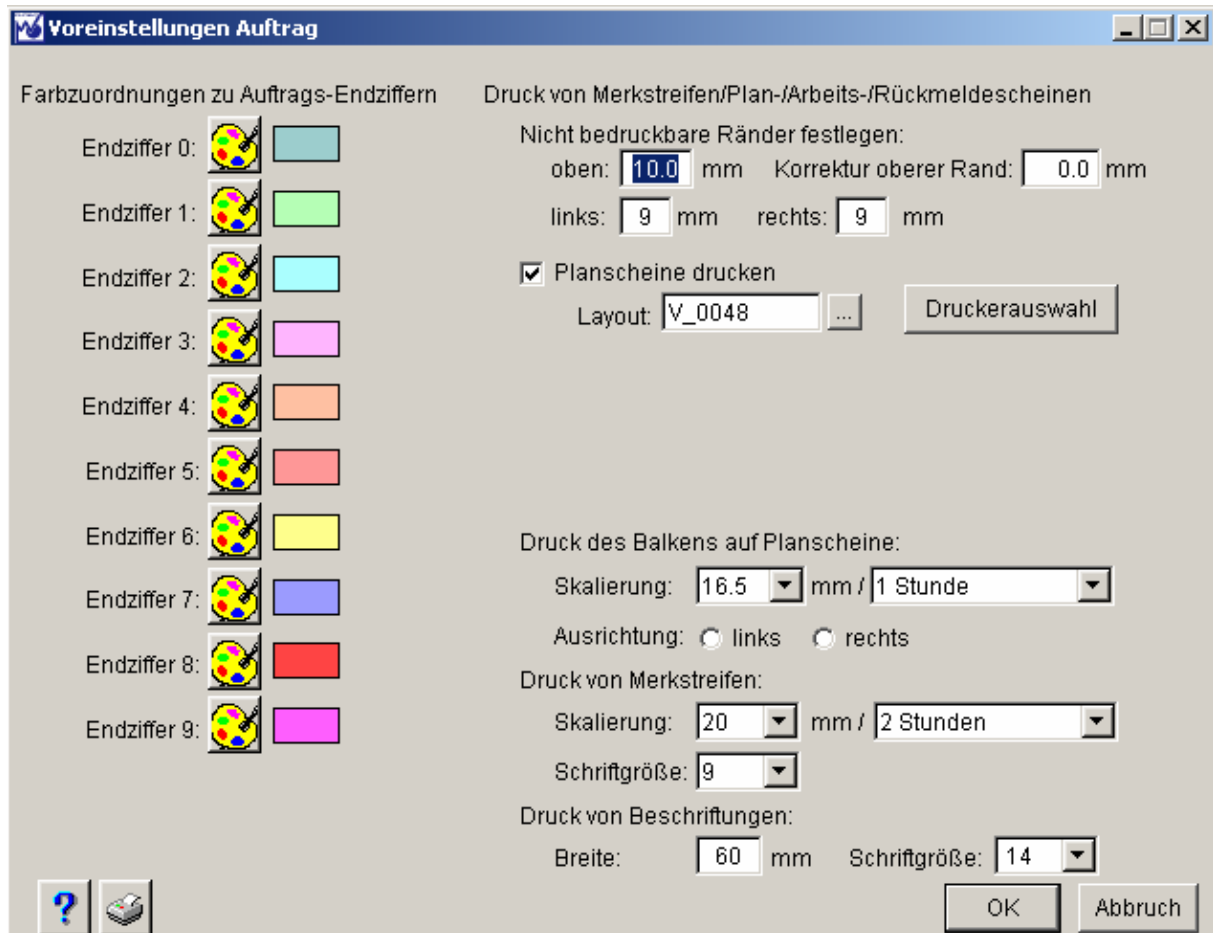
Voreinstellungen Auftrag

Farbzuordnungen zu Auftrags-Endziffern

Endziffer 0:

Endziffer 1:

Endziffer 2:

Endziffer 3:

Endziffer 4:

Endziffer 5:

Endziffer 6:

Endziffer 7:

Endziffer 8:

Endziffer 9:

Druck von Merkstreifen/Plan-/Arbeits-/Rückmeldescheinen

Nicht bedruckbare Ränder festlegen:

oben: 10.0 mm Korrektur oberer Rand: 0.0 mm

links: 9 mm rechts: 9 mm

Planscheine drucken

Layout: V_0048 ... Druckerauswahl

Druck des Balkens auf Planscheine:

Skalierung: 16.5 mm / 1 Stunde

Ausrichtung: links rechts

Druck von Merkstreifen:

Skalierung: 20 mm / 2 Stunden

Schriftgröße: 9

Druck von Beschriftungen:

Breite: 60 mm Schriftgröße: 14

?

OK Abbruch